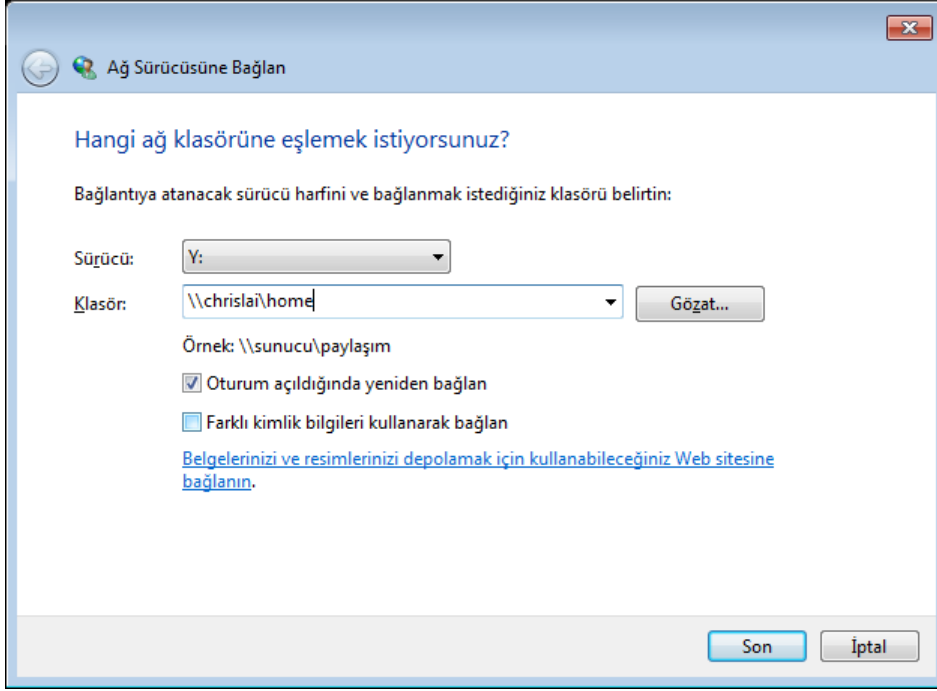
Ağ Sürücüsüne Bağlan

Hangi ağ klasörüne eşlemek istiyorsunuz?

Bağlantıya atanacak sürücü harfini ve bağlanmak istediğiniz klasörü belirtin:

Sürücü: Y:

Klasör: \\chrislai\home

Gözat...

Örnek: \\sunucu\paylaşım

Oturum açıldığında yeniden bağlan

Farklı kimlik bilgileri kullanarak bağlan

Belgelerinizi ve resimlerinizi depolamak için kullanabileceğiniz Web sitesine bağlanın.

Son

İptal